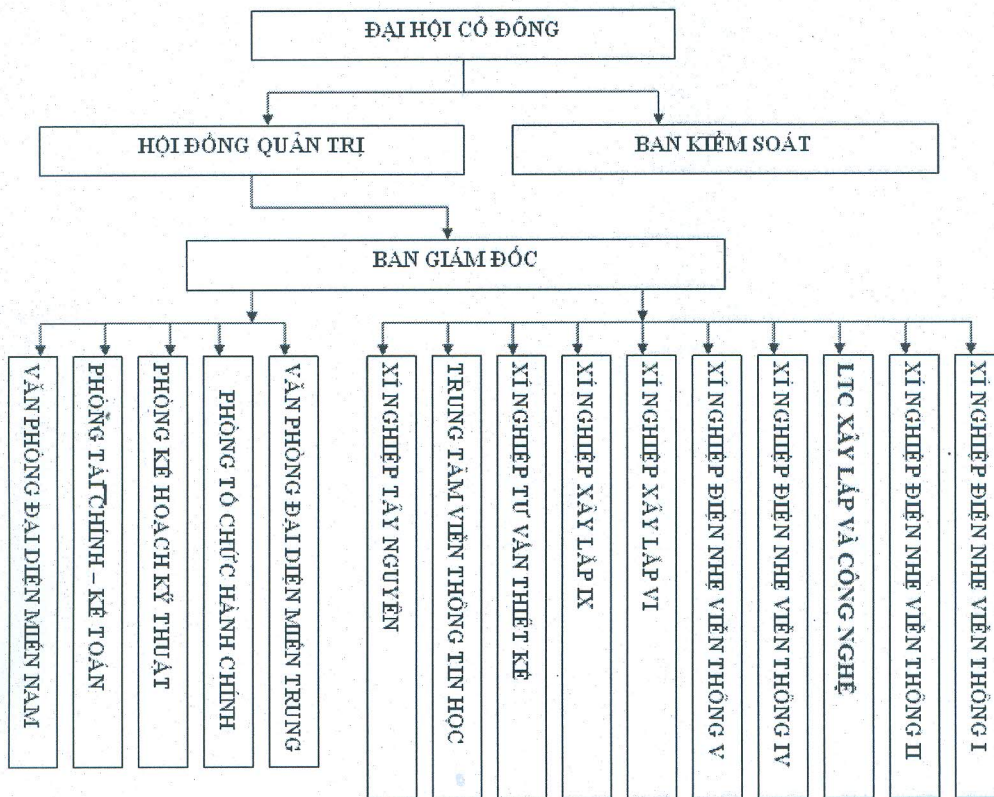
ĐẠI HỘI CỔ ĐÔNG

HỘI ĐỒNG QUẢN TRỊ

BAN KIỂM SOÁT

BAN GIÁM ĐỐC

VĂN PHÒNG ĐẠI DIỆN MIỀN NAM

PHÒNG TÀI CHÍNH – KẾ TOÁN

PHÒNG KẾ HOẠCH KỸ THUẬT

PHÒNG TỔ CHỨC HÀNH CHÍNH

VĂN PHÒNG ĐẠI DIỆN MIỀN TRUNG

XÍ NGHIỆP TÂY NGUYÊN

TRUNG TÂM VIỄN THÔNG TIN HỌC

XÍ NGHIỆP TƯ VẤN THIẾT KẾ

XÍ NGHIỆP XÂY LẮP IX

XÍ NGHIỆP XÂY LẮP VI

XÍ NGHIỆP ĐIỆN NHẸ VIỄN THÔNG V

XÍ NGHIỆP ĐIỆN NHẸ VIỄN THÔNG IV

LTC XÂY LẮP VÀ CÔNG NGHỆ

XÍ NGHIỆP ĐIỆN NHẸ VIỄN THÔNG II

XÍ NGHIỆP ĐIỆN NHẸ VIỄN THÔNG I